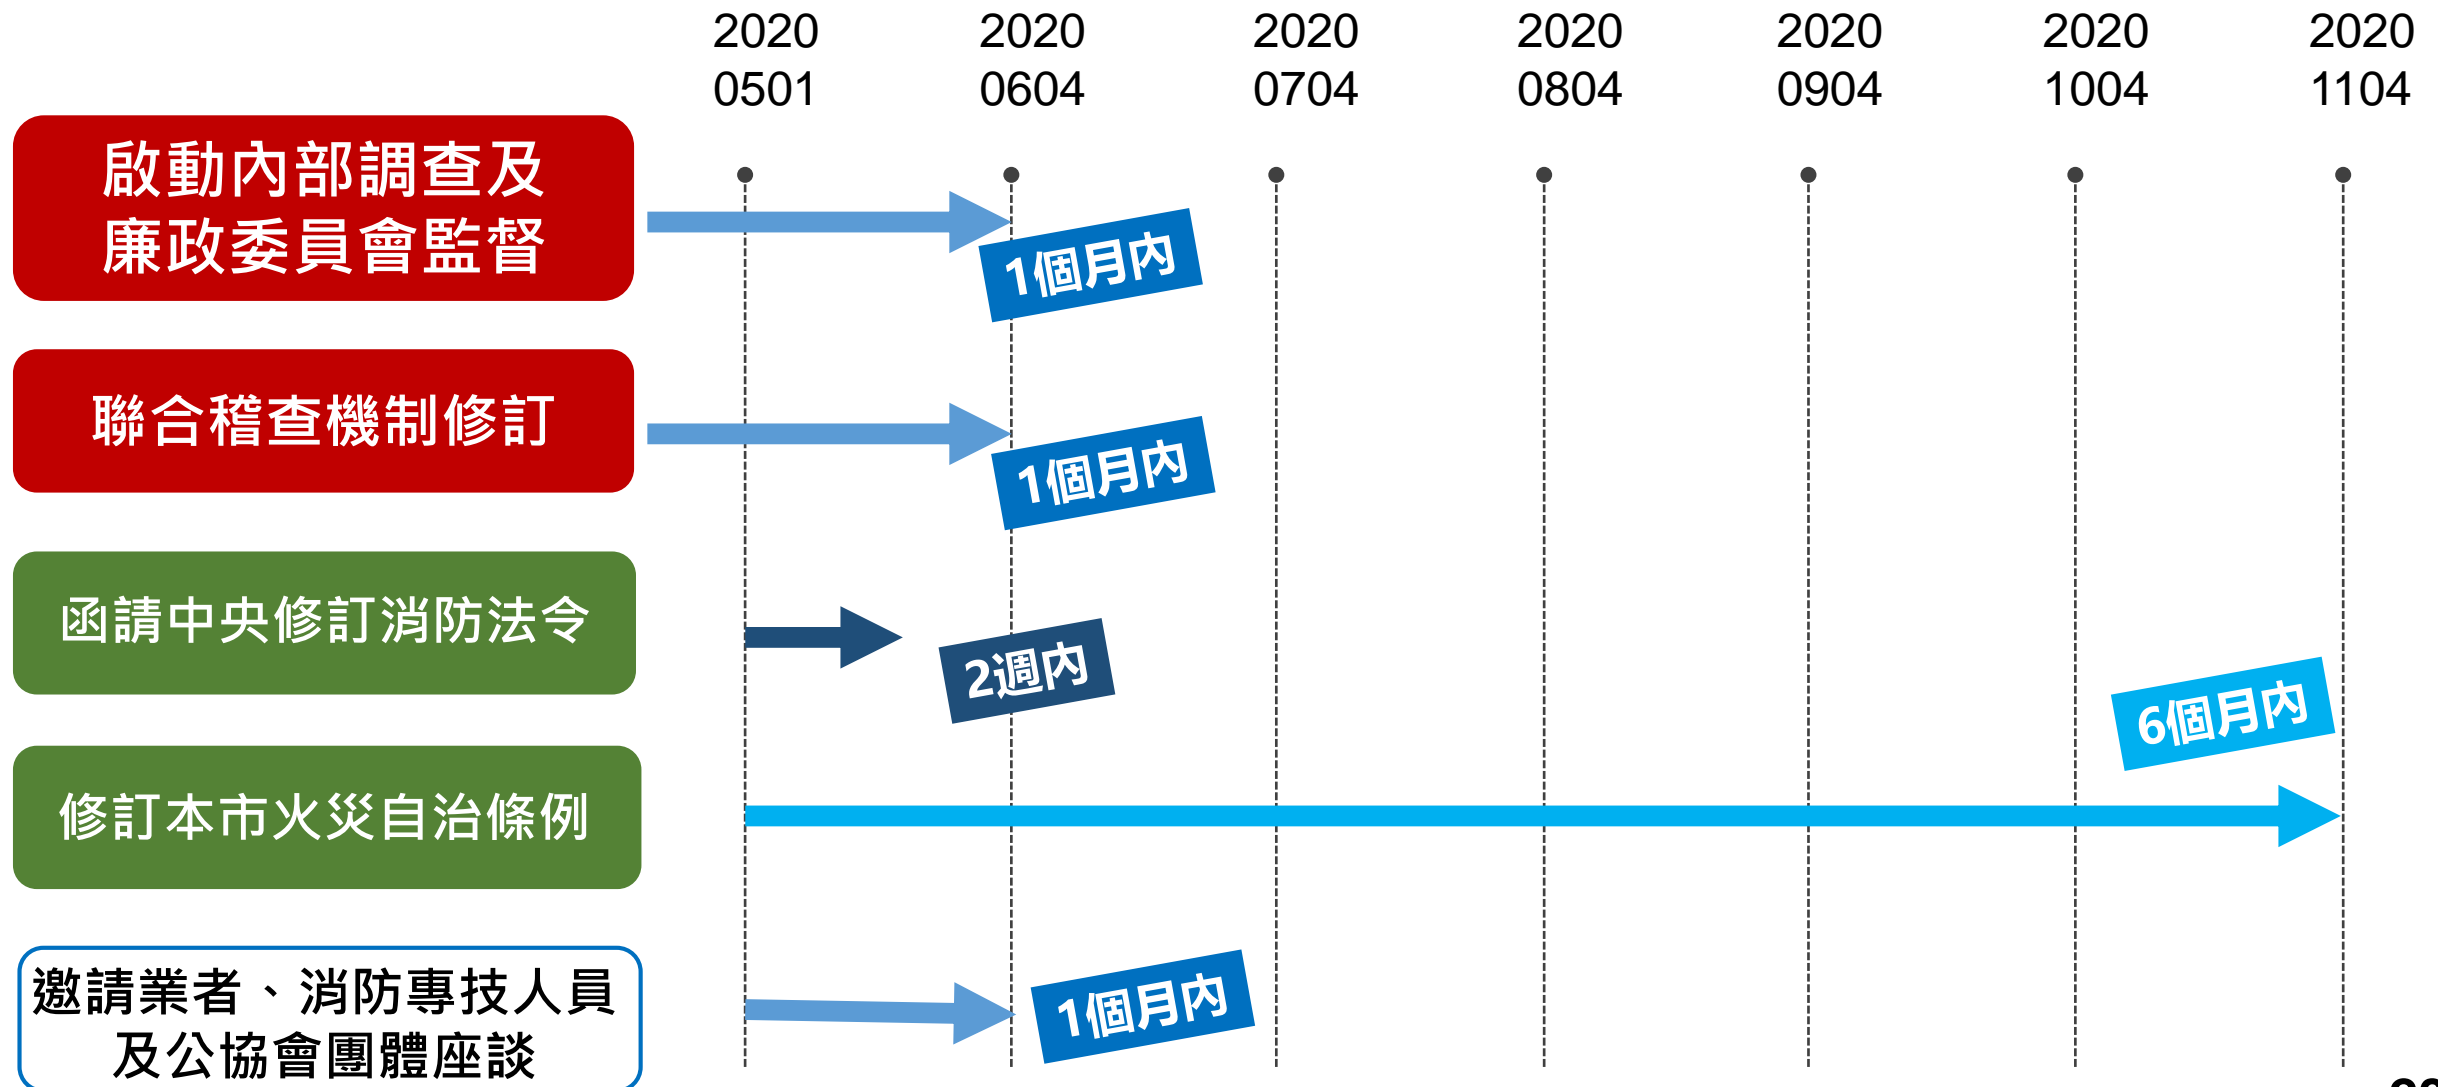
2020 0501
2020 0604
2020 0704
2020 0804
2020 0904
2020 1004
2020 1104

啟動內部調查及廉政委員會監督

1個月內

聯合稽查機制修訂

1個月內

函請中央修訂消防法令

2週內

修訂本市火災自治條例

6個月內

邀請業者、消防專技人員及公協會團體座談

1個月內